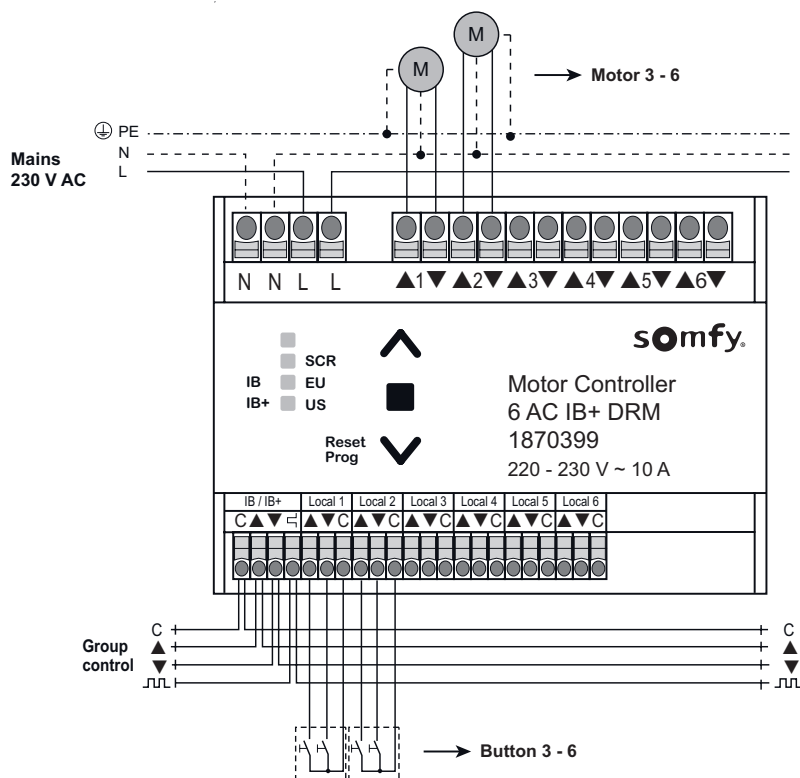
M
M
Motor 3 - 6
PE
N
L
Mains
230 V AC
N N L L
▲1▼ ▲2▼ ▲3▼ ▲4▼ ▲5▼ ▲6▼
SCR
IB EU
IB+ US
somfy.
Motor Controller
6 AC IB+ DRM
1870399
220 - 230 V ~ 10 A
Reset
Prog
IB / IB+
C ▲ ▼ ⊓
Local 1
▲ ▼ C
Local 2
▲ ▼ C
Local 3
▲ ▼ C
Local 4
▲ ▼ C
Local 5
▲ ▼ C
Local 6
▲ ▼ C
C
▲
▼
Group
control
C
▲
▼
Button 3 - 6